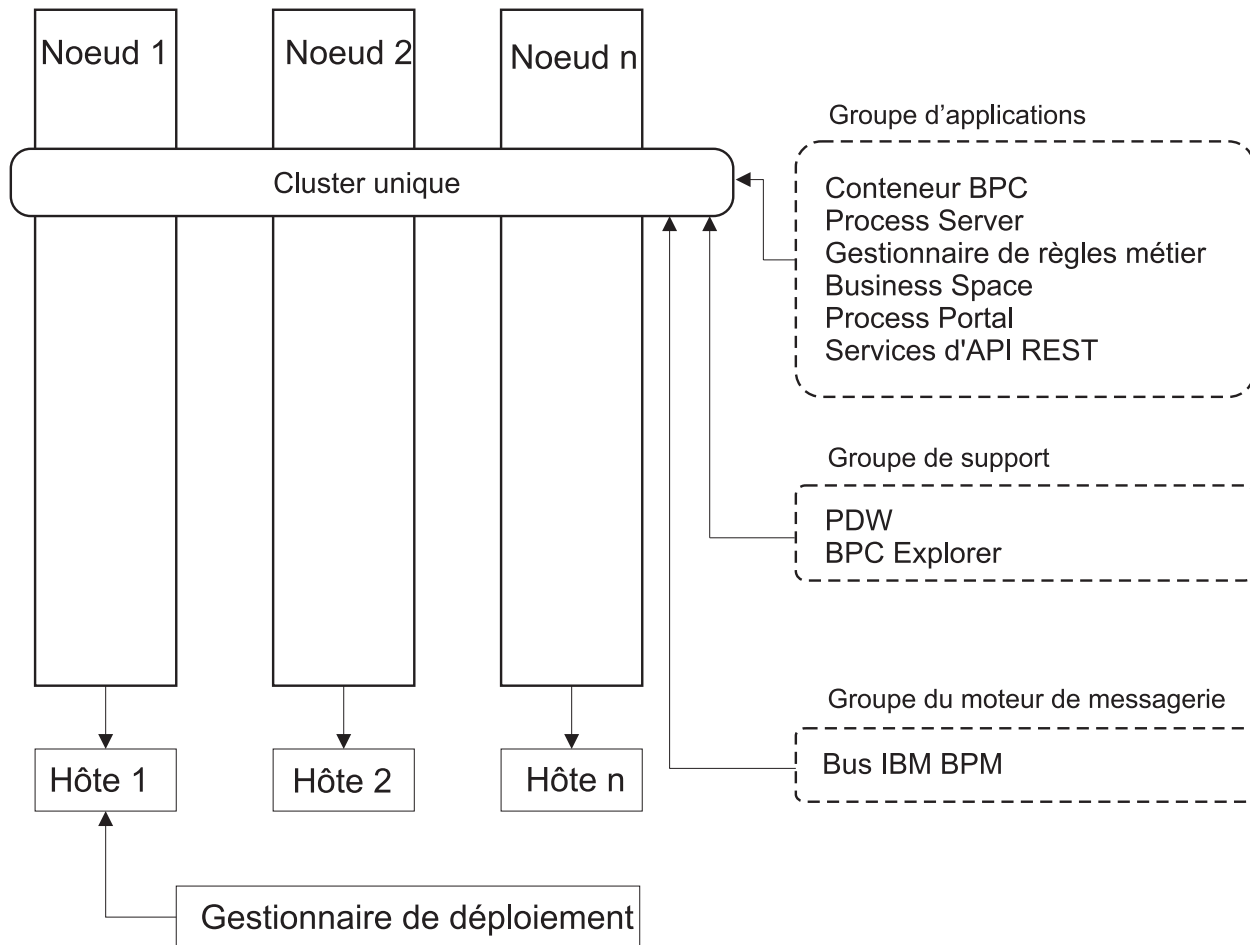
Noeud 1

Noeud 2

Noeud n

Cluster unique

Groupe d’applications

Conteneur BPC
Process Server
Gestionnaire de règles métier
Business Space
Process Portal
Services d'API REST

Groupe de support

PDW
BPC Explorer

Groupe du moteur de messagerie

Bus IBM BPM

Hôte 1

Hôte 2

Hôte n

Gestionnaire de déploiement